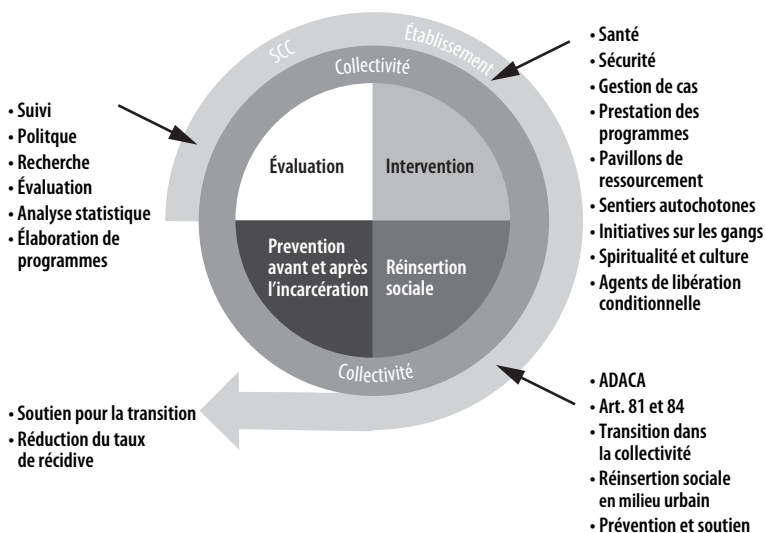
SCC
Établissement
Collectivité

Évaluation
Intervention
Prevention avant et après l'incarcération
Réinsertion sociale

Collectivité

• Suivi
• Politque
• Recherche
• Évaluation
• Analyse statistique
• Élaboration de programmes

• Santé
• Sécurité
• Gestion de cas
• Prestation des programmes
• Pavillons de ressourcement
• Sentiers autochotones
• Initiatives sur les gangs
• Spiritualité et culture
• Agents de libération conditionnelle

• ADACA
• Art. 81 et 84
• Transition dans la collectivité
• Réinsertion sociale en milieu urbain
• Prévention et soutien

• Soutien pour la transition
• Réduction du taux de récidive